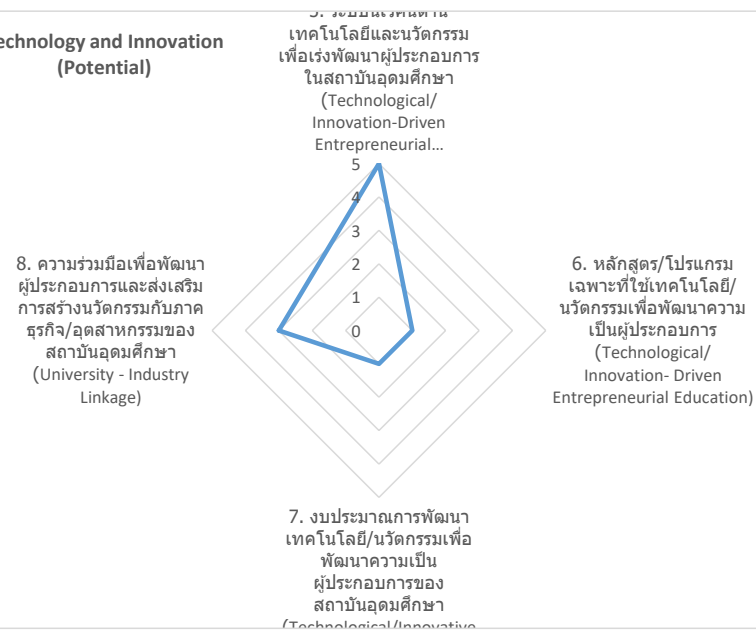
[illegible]echnology and Innovation (Potential)

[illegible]
เทคโนโลยีและนวัตกรรม
เพื่อเร่งพัฒนาผู้ประกอบการ
ในสถาบันอุดมศึกษา
(Technological/
Innovation-Driven
Entrepreneurial…

5
4
3
2
1
0

8. ความร่วมมือเพื่อพัฒนาผู้ประกอบการและส่งเสริมการสร้างนวัตกรรมกับภาคธุรกิจ/อุตสาหกรรมของสถาบันอุดมศึกษา
(University - Industry Linkage)

6. หลักสูตร/โปรแกรมเฉพาะที่ใช้เทคโนโลยี/นวัตกรรมเพื่อพัฒนาความเป็นผู้ประกอบการ
(Technological/
Innovation- Driven
Entrepreneurial Education)

7. งบประมาณการพัฒนาเทคโนโลยี/นวัตกรรมเพื่อพัฒนาความเป็นผู้ประกอบการของสถาบันอุดมศึกษา
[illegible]